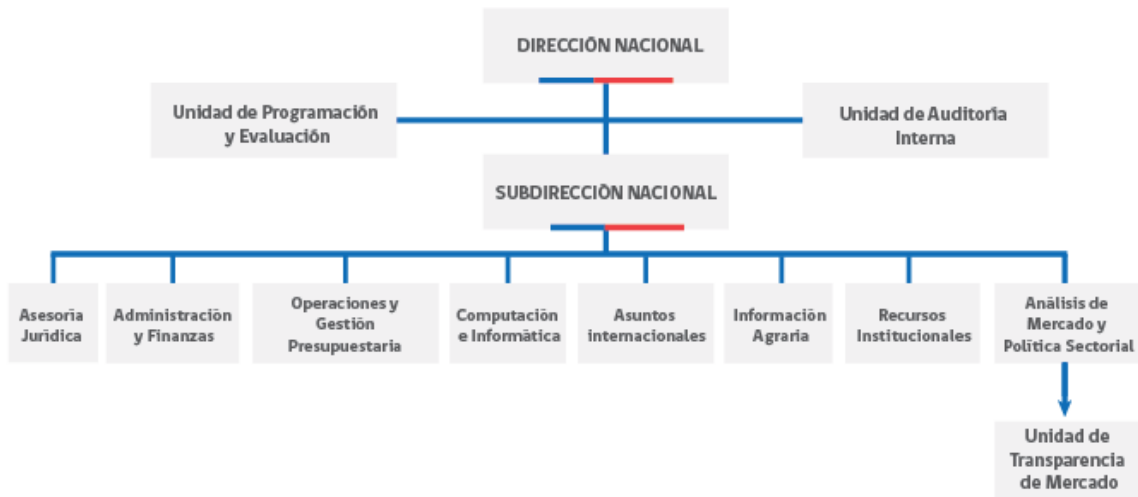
DIRECCIÓN NACIONAL

Unidad de Programación y Evaluación

Unidad de Auditoría Interna

SUBDIRECCIÓN NACIONAL

Asesoría Jurídica

Administración y Finanzas

Operaciones y Gestión Presupuestaria

Computación e Informática

Asuntos internacionales

Información Agraria

Recursos Institucionales

Análisis de Mercado y Política Sectorial

Unidad de Transparencia de Mercado